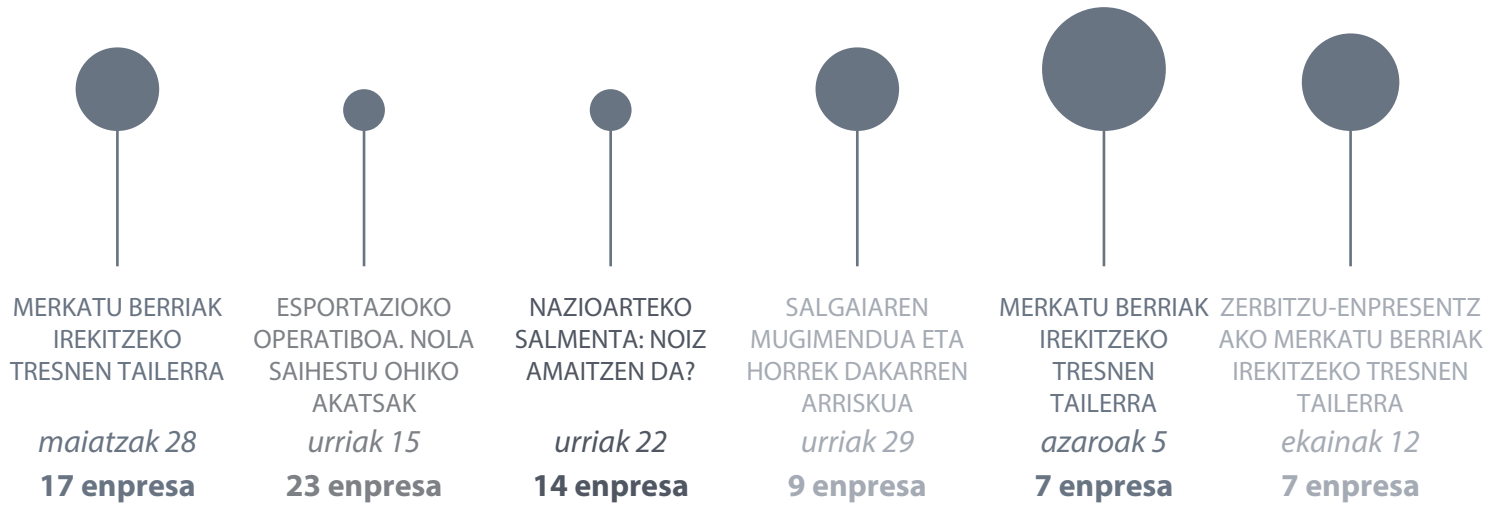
MERKATU BERRIAK IREKITZEKO TRESNEN TAILERRA
*maiatzak 28*
**17 enpresa**

ESPORTAZIOKO OPERATIBOA. NOLA SAIHESTU OHIKO AKATSAK
*urriak 15*
**23 enpresa**

NAZIOARTEKO SALMENTA: NOIZ AMAITZEN DA?
*urriak 22*
**14 enpresa**

SALGAIAREN MUGIMENDUA ETA HORREK DAKARREN ARRISKUA
*urriak 29*
**9 enpresa**

MERKATU BERRIAK IREKITZEKO TRESNEN TAILERRA
*azaroak 5*
**7 enpresa**

ZERBITZU-ENPRESENTZAKO MERKATU BERRIAK IREKITZEKO TRESNEN TAILERRA
*ekainak 12*
**7 enpresa**